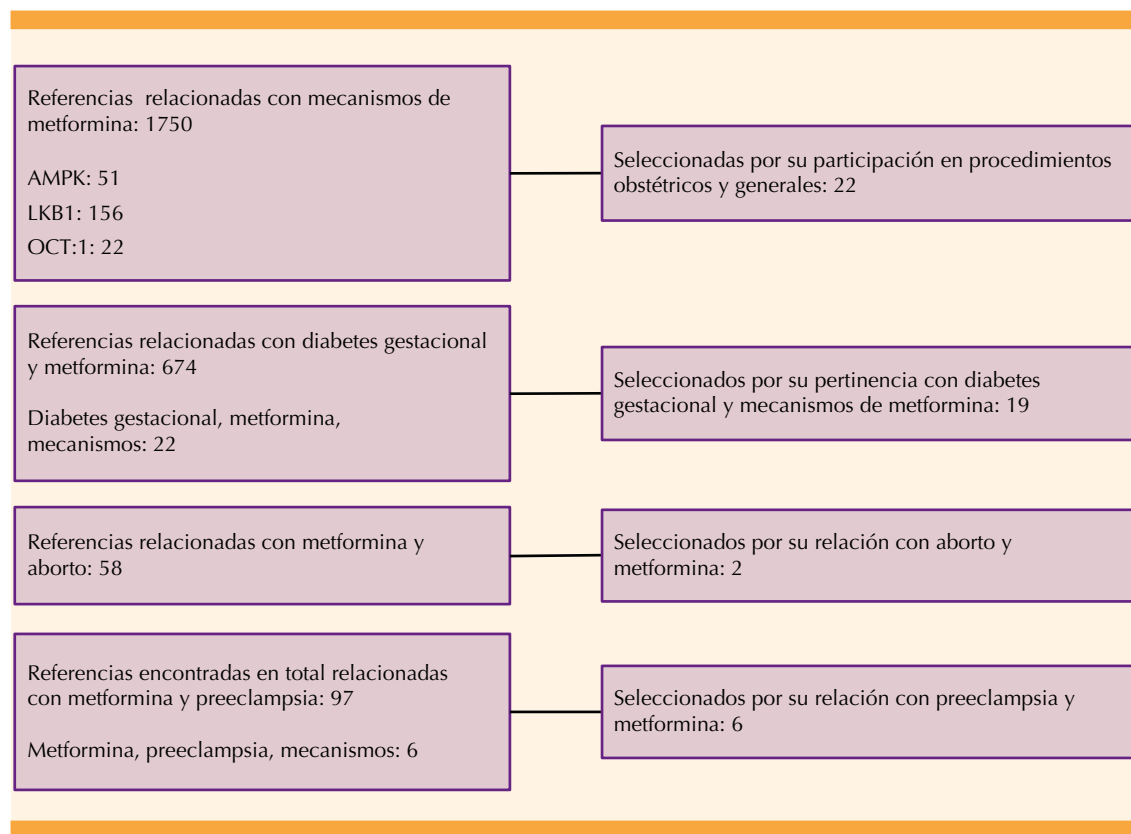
Referencias relacionadas con mecanismos de metformina: 1750

AMPK: 51

LKB1: 156

OCT:1: 22

Seleccionadas por su participación en procedimientos obstétricos y generales: 22

Referencias relacionadas con diabetes gestacional y metformina: 674

Diabetes gestacional, metformina, mecanismos: 22

Seleccionados por su pertinencia con diabetes gestacional y mecanismos de metformina: 19

Referencias relacionadas con metformina y aborto: 58

Seleccionados por su relación con aborto y metformina: 2

Referencias encontradas en total relacionadas con metformina y preeclampsia: 97

Metformina, preeclampsia, mecanismos: 6

Seleccionados por su relación con preeclampsia y metformina: 6